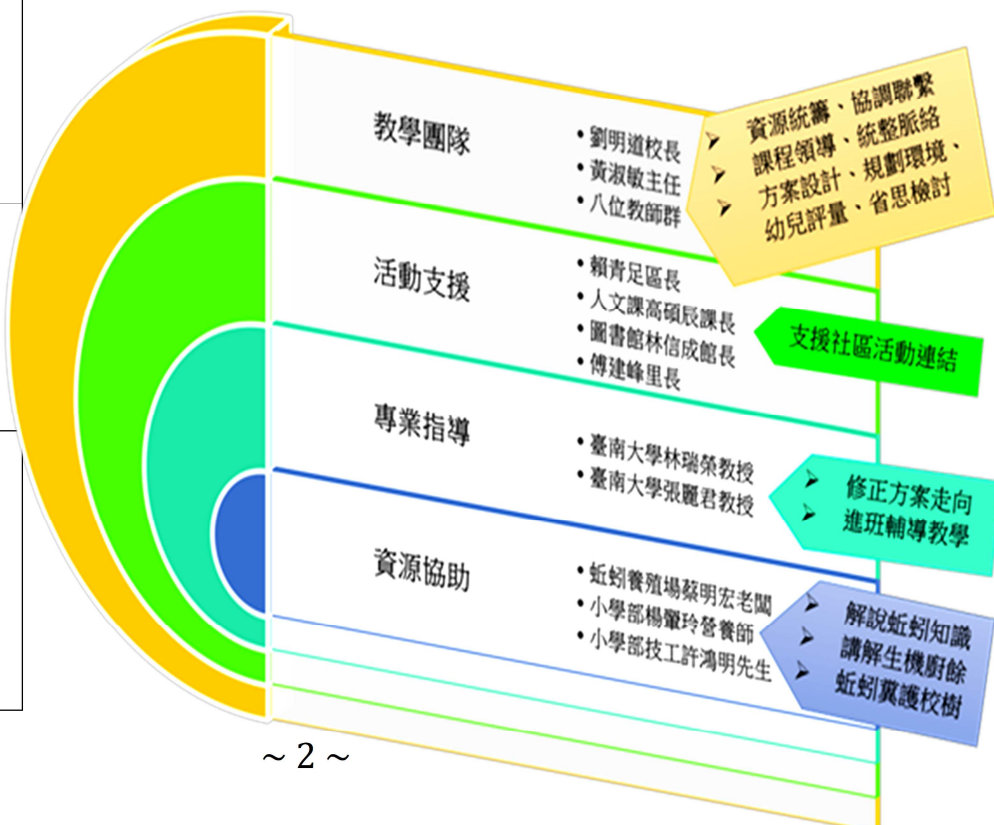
教學團隊

• 劉明道校長
• 黃淑敏主任
• 八位教師群

➤ 資源統籌、協調聯繫
➤ 課程領導、統整脈絡
➤ 方案設計、規劃環境、
➤ 幼兒評量、省思檢討

活動支援

• 賴青足區長
• 人文課高碩辰課長
• 圖書館林信成館長
• 傅建峰里長

支援社區活動連結

專業指導

• 臺南大學林瑞榮教授
• 臺南大學張麗君教授

➤ 修正方案走向
➤ 進班輔導教學

資源協助

• 蚯蚓養殖場蔡明宏老闆
• 小學部楊璽玲營養師
• 小學部技工許鴻明先生

➤ 解說蚯蚓知識
➤ 講解生機廚餘
➤ 蚯蚓糞護校樹

~ 2 ~